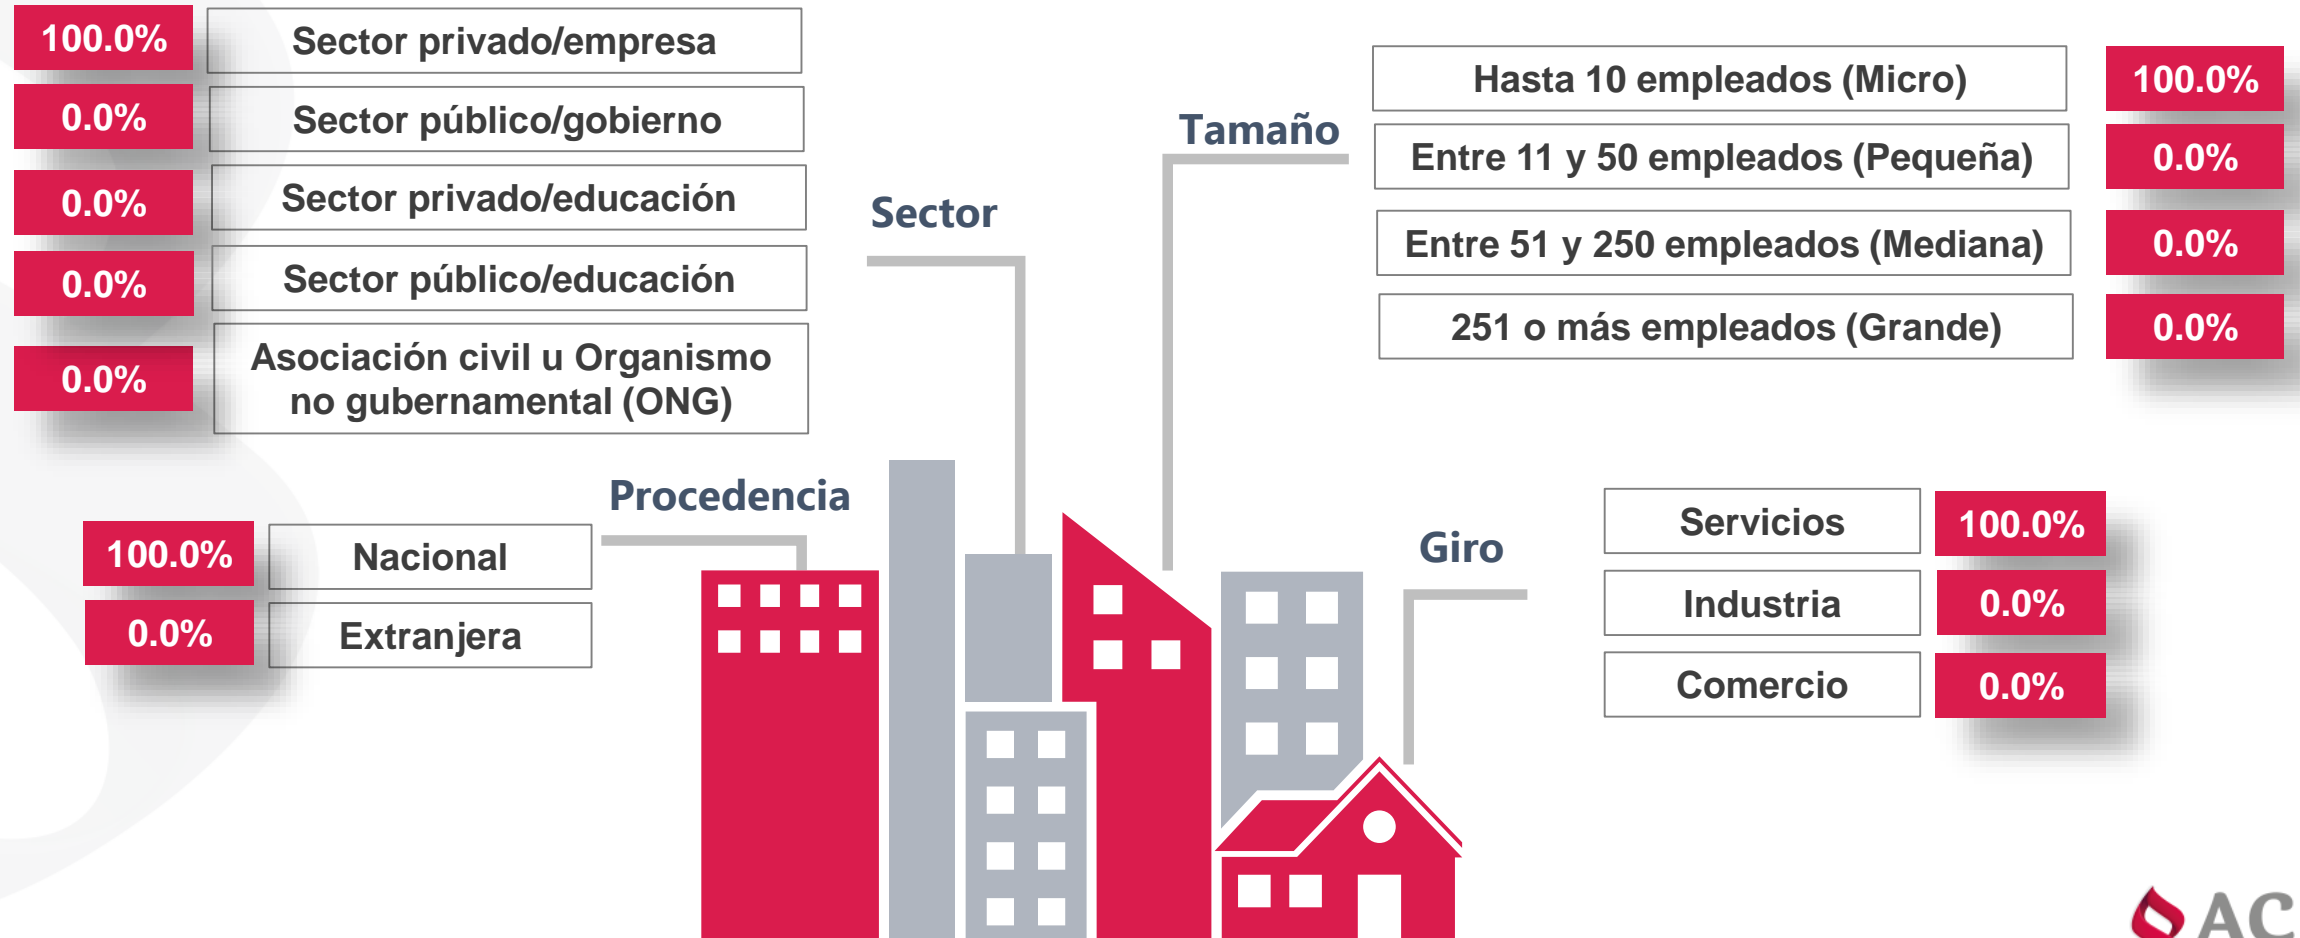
100.0% Sector privado/empresa
0.0% Sector público/gobierno
0.0% Sector privado/educación
0.0% Sector público/educación
0.0% Asociación civil u Organismo no gubernamental (ONG)

Sector

Tamaño

Hasta 10 empleados (Micro) 100.0%
Entre 11 y 50 empleados (Pequeña) 0.0%
Entre 51 y 250 empleados (Mediana) 0.0%
251 o más empleados (Grande) 0.0%

Procedencia

100.0% Nacional
0.0% Extranjera

Giro

Servicios 100.0%
Industria 0.0%
Comercio 0.0%

AC